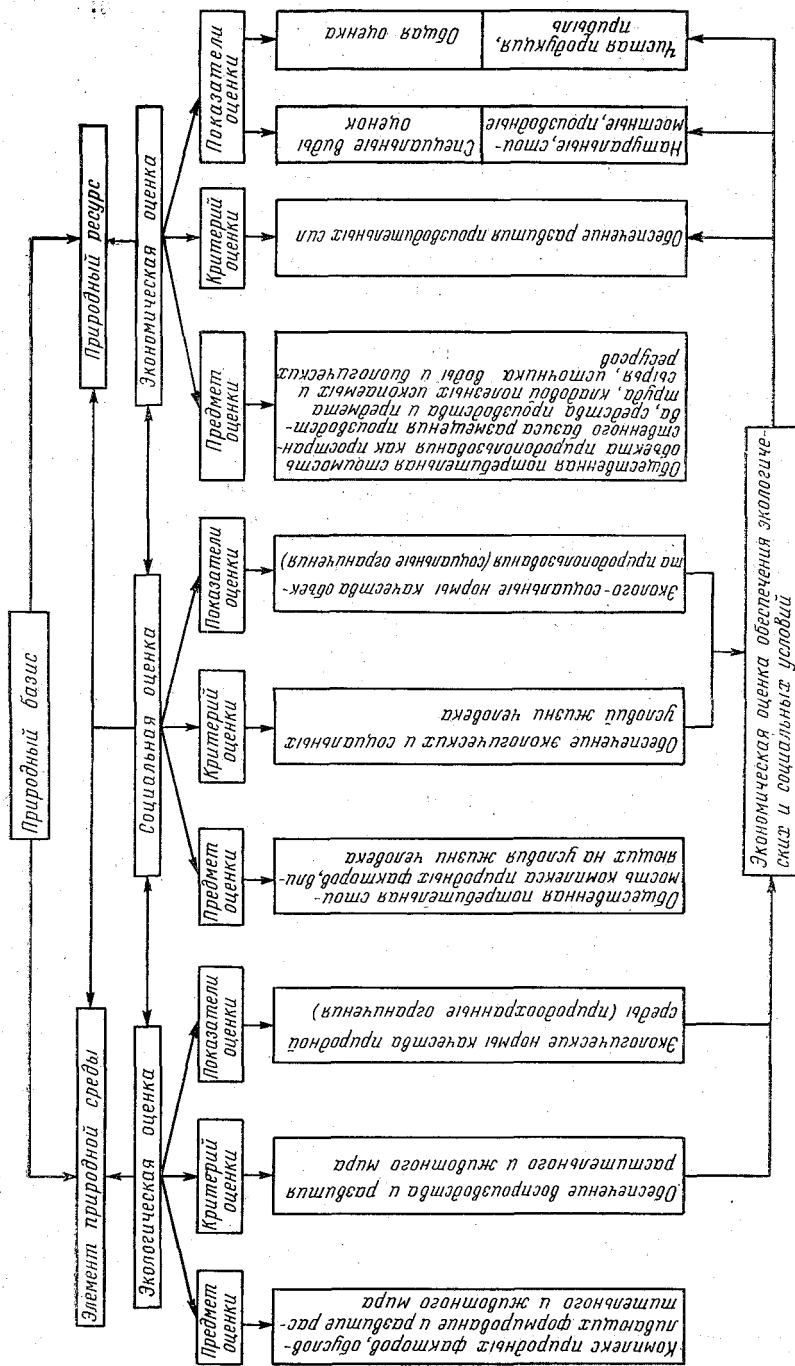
Природный базис

Элемент природной среды

Природный ресурс

Экологическая оценка

Социальная оценка

Экономическая оценка

Предмет оценки

Критерий оценки

Показатели оценки

Предмет оценки

Критерий оценки

Показатели оценки

Предмет оценки

Критерий оценки

Показатели оценки

Комплекс природных факторов, обусловливающих формирование и развитие растительного и животного мира

Обеспечение воспроизводства и развития растительного и животного мира

Экологические нормы качества природной среды (природоохранные ограничения)

Общественная потребительная стоимость комплекса природных факторов, влияющих на условия жизни человека

Обеспечение экологических и социальных условий жизни человека

Эколого-социальные нормы качества объекта природопользования (социальные ограничения)

Общественная потребительная стоимость объекта природопользования как пространственного базиса размещения производства, средства производства и предмета труда, кладовой полезных ископаемых и сырья, источника воды и биологических ресурсов

Обеспечение развития производительных сил

Натуральные, стоимостные, производные

Специальные виды оценок

Чистая продукция, прибыль

Общая оценка

Экономическая оценка обеспечения экологических и социальных условий